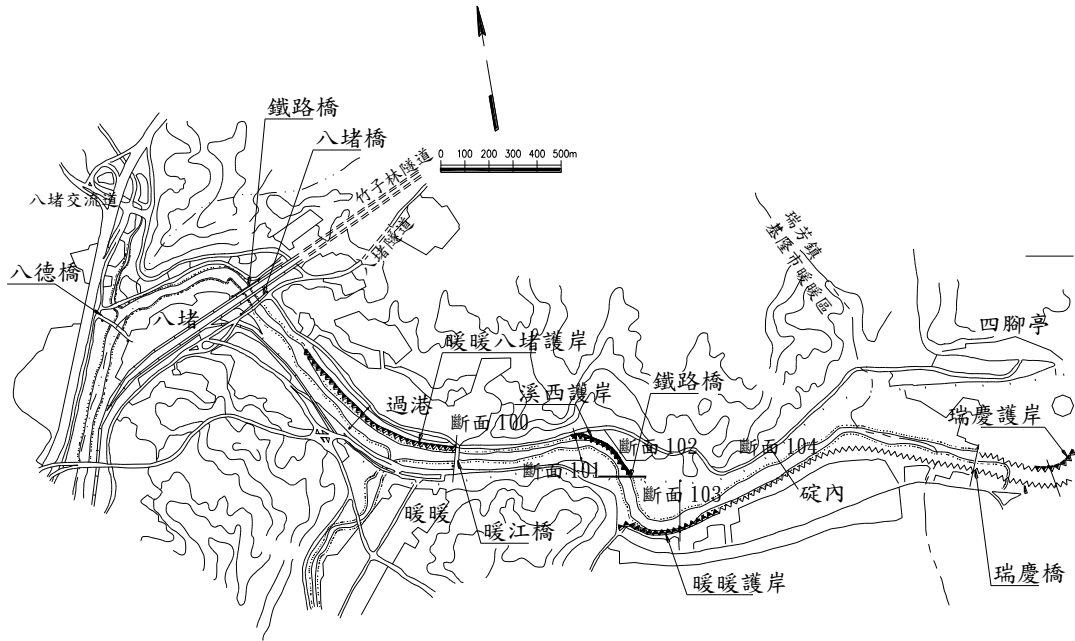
鐵路橋
八堵橋
0 100 200 300 400 500m
八堵交流道
竹子林隧道
八堵隧道
瑞芳鎮
基隆市暖暖區
八德橋
八堵
四腳亭
暖暖八堵護岸
溪西護岸
鐵路橋
過港
瑞慶護岸
斷面100
斷面102
斷面104
斷面101
斷面103
碇內
暖暖
暖江橋
暖暖護岸
瑞慶橋